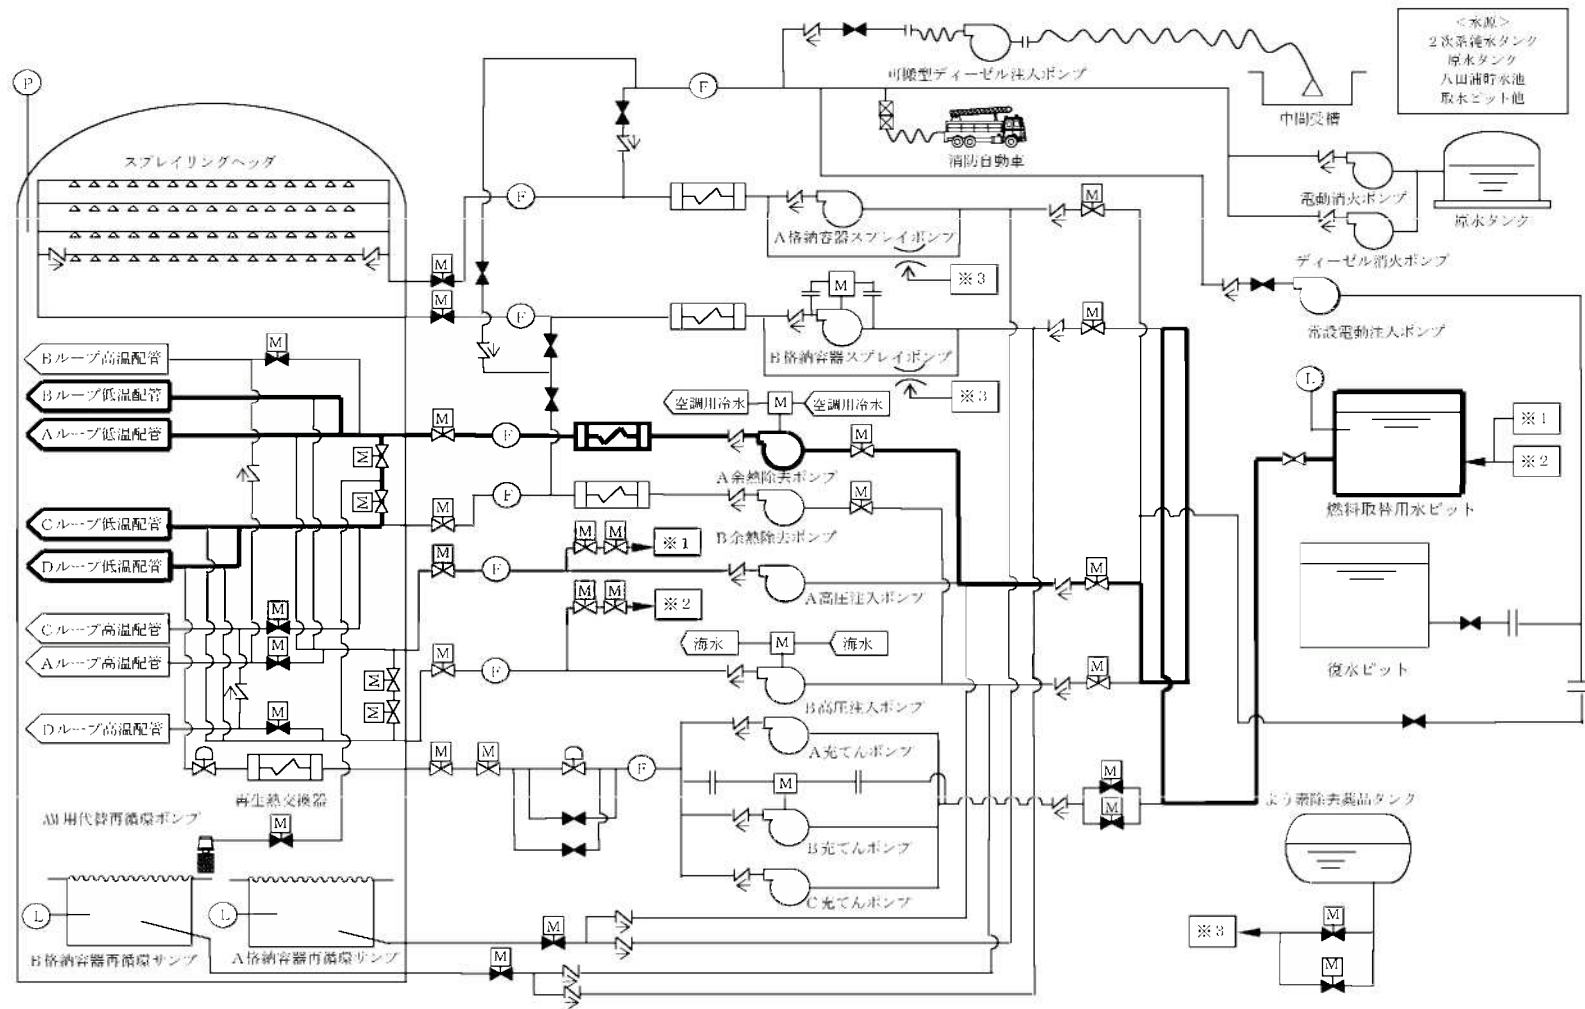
<水源>
2次系純水タンク
原水タンク
八田浦貯水池
取水ピット他

P

可搬型ディーゼル注入ポンプ

F

中間受槽

消防自動車

スプレイリングヘッダ

F

電動消火ポンプ

原水タンク

A格納容器スプレイポンプ

ディーゼル消火ポンプ

※3

F

M

常設電動注入ポンプ

B格納容器スプレイポンプ

Bループ高温配管

Bループ低温配管

※3

Aループ低温配管

空調用冷水

空調用冷水

F

L

※1

A余熱除去ポンプ

※2

F

Cループ低温配管

燃料取替用水ピット

B余熱除去ポンプ

※1

Dループ低温配管

F

A高圧注入ポンプ

※2

Cループ高温配管

海水

海水

Aループ高温配管

F

復水ピット

B高圧注入ポンプ

Dループ高温配管

A充てんポンプ

F

再生熱交換器

よう素除去薬品タンク

AM用代替再循環ポンプ

B充てんポンプ

C充てんポンプ

L

L

※3

B格納容器再循環サンプ

A格納容器再循環サンプ